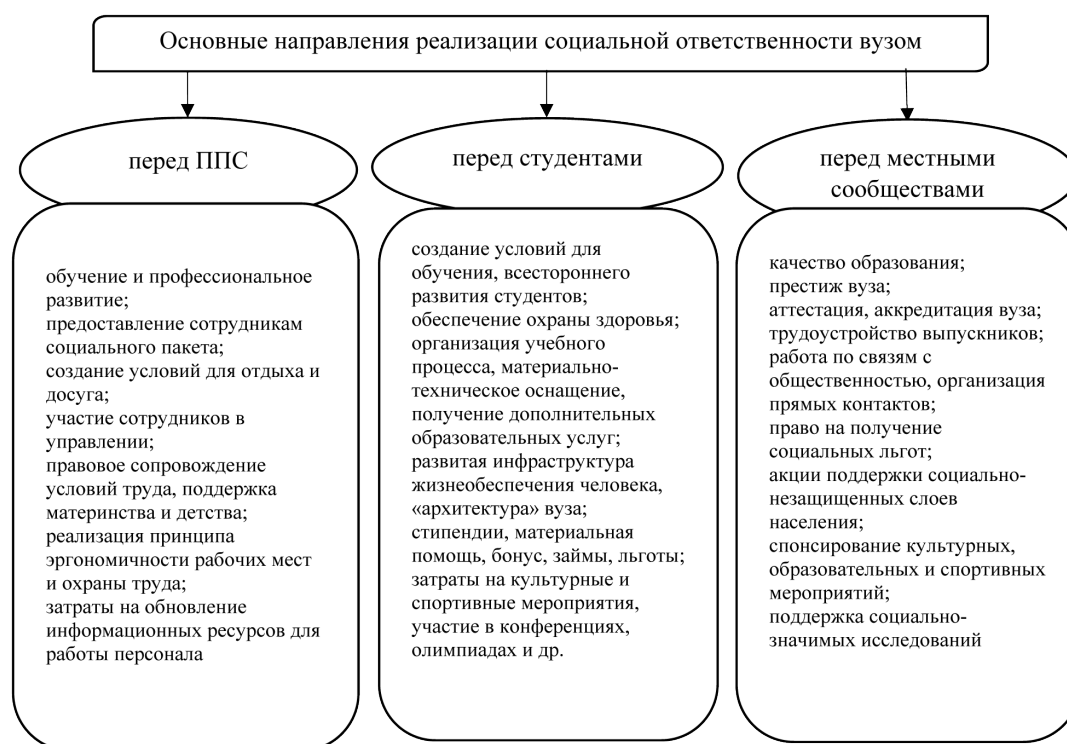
Основные направления реализации социальной ответственности вузом

перед ППС

обучение и профессиональное развитие;
предоставление сотрудникам социального пакета;
создание условий для отдыха и досуга;
участие сотрудников в управлении;
правовое сопровождение условий труда, поддержка материнства и детства;
реализация принципа эргономичности рабочих мест и охраны труда;
затраты на обновление информационных ресурсов для работы персонала

перед студентами

создание условий для обучения, всестороннего развития студентов;
обеспечение охраны здоровья;
организация учебного процесса, материально-техническое оснащение, получение дополнительных образовательных услуг;
развитая инфраструктура жизнеобеспечения человека, «архитектура» вуза;
стипендии, материальная помощь, бонус, займы, льготы;
затраты на культурные и спортивные мероприятия, участие в конференциях, олимпиадах и др.

перед местными сообществами

качество образования;
престиж вуза;
аттестация, аккредитация вуза;
трудоустройство выпускников;
работа по связям с общественностью, организация прямых контактов;
право на получение социальных льгот;
акции поддержки социально-незащищенных слоев населения;
спонсирование культурных, образовательных и спортивных мероприятий;
поддержка социально-значимых исследований